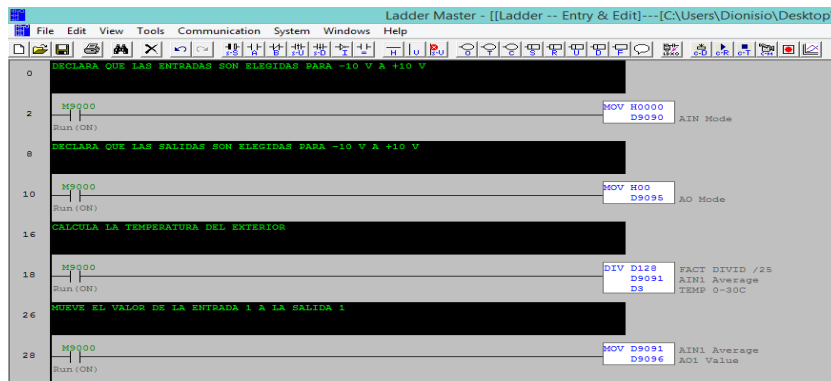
Ladder Master - [[Ladder -- Entry & Edit]---[C:\Users\Dionisio\Desktop

File Edit View Tools Communication System Windows Help

0 DECLARA QUE LAS ENTRADAS SON ELEGIDAS PARA -10 V A +10 V

2 M9000 Run(ON) MOV H0000 D9090 AIN Mode

8 DECLARA QUE LAS SALIDAS SON ELEGIDAS PARA -10 V A +10 V

10 M9000 Run(ON) MOV H00 D9095 AO Mode

16 CALCULA LA TEMPERATURA DEL EXTERIOR

18 M9000 Run(ON) DIV D128 D9091 D3 FACT DIVID /25 AIN1 Average TEMP 0-30C

26 MUEVE EL VALOR DE LA ENTRADA 1 A LA SALIDA 1

28 M9000 Run(ON) MOV D9091 D9096 AIN1 Average AO1 Value